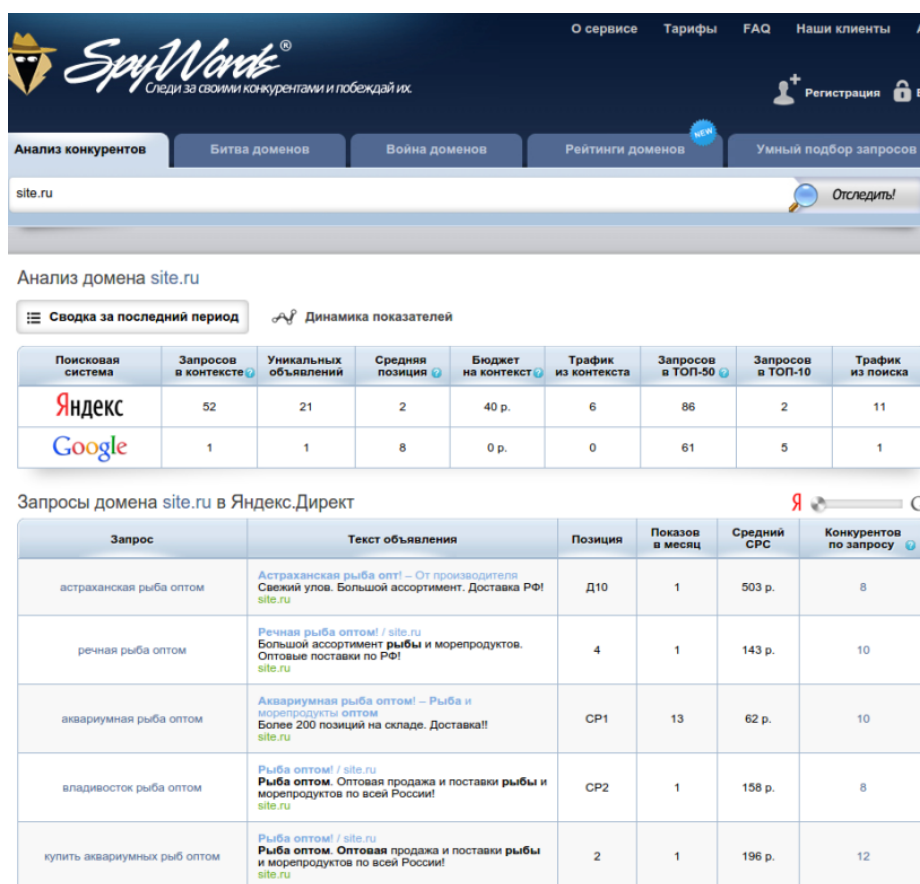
SpyWords®
Следи за своими конкурентами и побеждай их.

О сервисе Тарифы FAQ Наши клиенты

Регистрация

Анализ конкурентов | Битва доменов | Война доменов | Рейтинги доменов NEW | Умный подбор запросов

site.ru

Отследить!

Анализ домена site.ru

Сводка за последний период | Динамика показателей

| Поисковая система | Запросов в контексте | Уникальных объявлений | Средняя позиция | Бюджет на контекст | Трафик из контекста | Запросов в ТОП-50 | Запросов в ТОП-10 | Трафик из поиска |
|---|---|---|---|---|---|---|---|---|
| Яндекс | 52 | 21 | 2 | 40 р. | 6 | 86 | 2 | 11 |
| Google | 1 | 1 | 8 | 0 р. | 0 | 61 | 5 | 1 |

Запросы домена site.ru в Яндекс.Директ

Я

| Запрос | Текст объявления | Позиция | Показов в месяц | Средний CPC | Конкурентов по запросу |
|---|---|---|---|---|---|
| астраханская рыба оптом | Астраханская рыба опт! – От производителя Свежий улов. Большой ассортимент. Доставка РФ! site.ru | Д10 | 1 | 503 р. | 8 |
| речная рыба оптом | Речная рыба оптом! / site.ru Большой ассортимент рыбы и морепродуктов. Оптовые поставки по РФ! site.ru | 4 | 1 | 143 р. | 10 |
| аквариумная рыба оптом | Аквариумная рыба оптом! – Рыба и морепродукты оптом Более 200 позиций на складе. Доставка!! site.ru | СР1 | 13 | 62 р. | 10 |
| владивосток рыба оптом | Рыба оптом! / site.ru Рыба оптом. Оптовая продажа и поставки рыбы и морепродуктов по всей России! site.ru | СР2 | 1 | 158 р. | 8 |
| купить аквариумных рыб оптом | Рыба оптом! / site.ru Рыба оптом. Оптовая продажа и поставки рыбы и морепродуктов по всей России! site.ru | 2 | 1 | 196 р. | 12 |